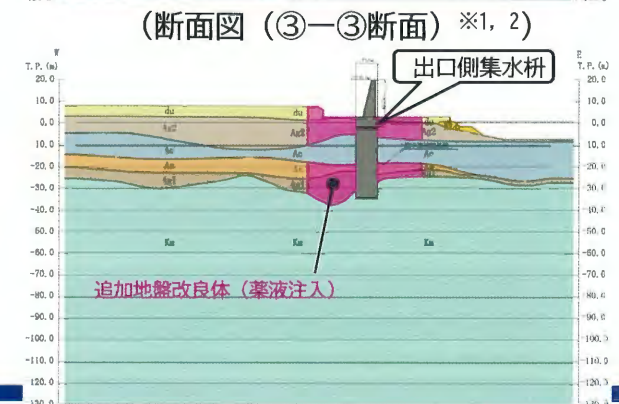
（断面図（③ー③断面）※1, 2）

W
T. P. (m)
20.0
10.0
0.0
-10.0
-20.0
-30.0
-40.0
-50.0
-60.0
-70.0
-80.0
-90.0
-100.0
-110.0
-120.0

E
T. P. (m)
20.0
10.0
0.0
-10.0
-20.0
-30.0
-40.0
-50.0
-60.0
-70.0
-80.0
-90.0
-100.0
-110.0
-120.0

出口側集水枡

du
du
Ag2
Ag2
Ag2
Ac
Ac
Ac
As
As
As
Ag1
Ag1
Ks
Ks
Ks

追加地盤改良体（薬液注入）